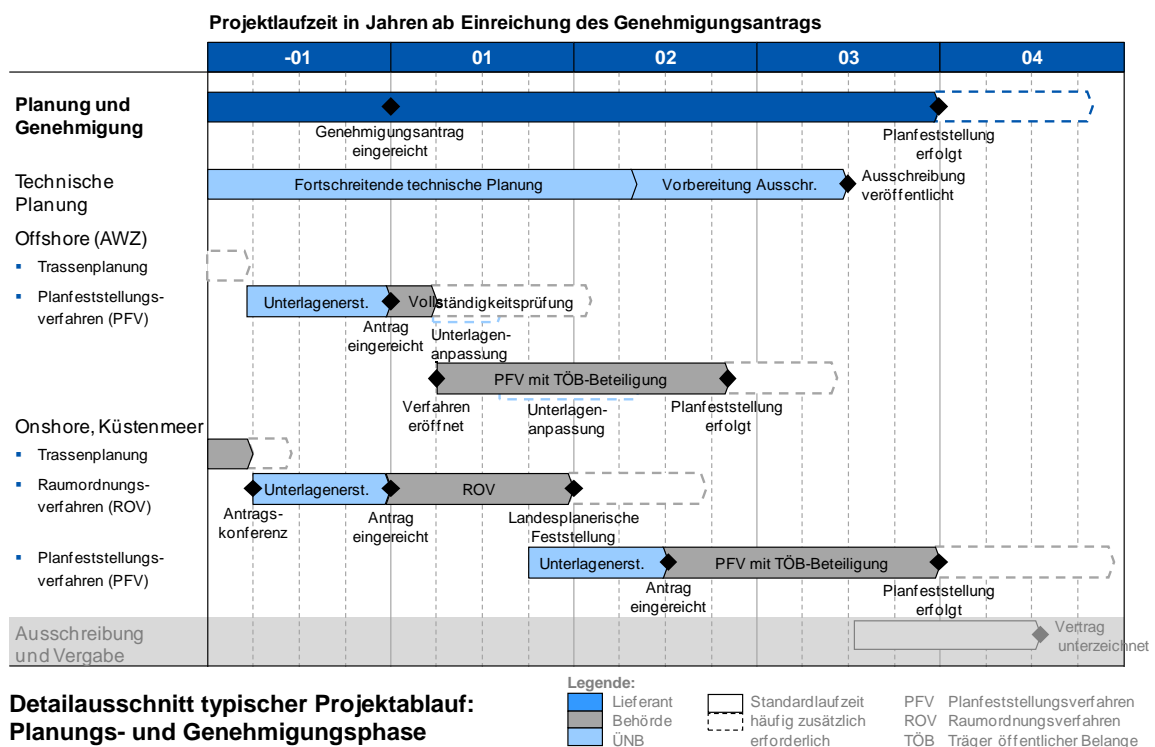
Projektlaufzeit in Jahren ab Einreichung des Genehmigungsantrags

| -01 | 01 | 02 | 03 | 04 |
|---|---|---|---|---|

Planung und Genehmigung

Genehmigungsantrag eingereicht

Planfeststellung erfolgt

Technische Planung

Fortschreitende technische Planung

Vorbereitung Ausschr.

Ausschreibung veröffentlicht

Offshore (AWZ)

▪ Trassenplanung

▪ Planfeststellungsverfahren (PFV)

Unterlagenerst.

Vollständigkeitsprüfung

Antrag eingereicht

Unterlagenanpassung

PFV mit TÖB-Beteiligung

Verfahren eröffnet

Unterlagenanpassung

Planfeststellung erfolgt

Onshore, Küstenmeer

▪ Trassenplanung

▪ Raumordnungsverfahren (ROV)

Unterlagenerst.

ROV

Antragskonferenz

Antrag eingereicht

Landesplanerische Feststellung

▪ Planfeststellungsverfahren (PFV)

Unterlagenerst.

PFV mit TÖB-Beteiligung

Antrag eingereicht

Planfeststellung erfolgt

Ausschreibung und Vergabe

Vertrag unterzeichnet

Detailausschnitt typischer Projektablauf: Planungs- und Genehmigungsphase

Legende:
Lieferant
Behörde
ÜNB
Standardlaufzeit
häufig zusätzlich erforderlich
PFV Planfeststellungsverfahren
ROV Raumordnungsverfahren
TÖB Träger öffentlicher Belange